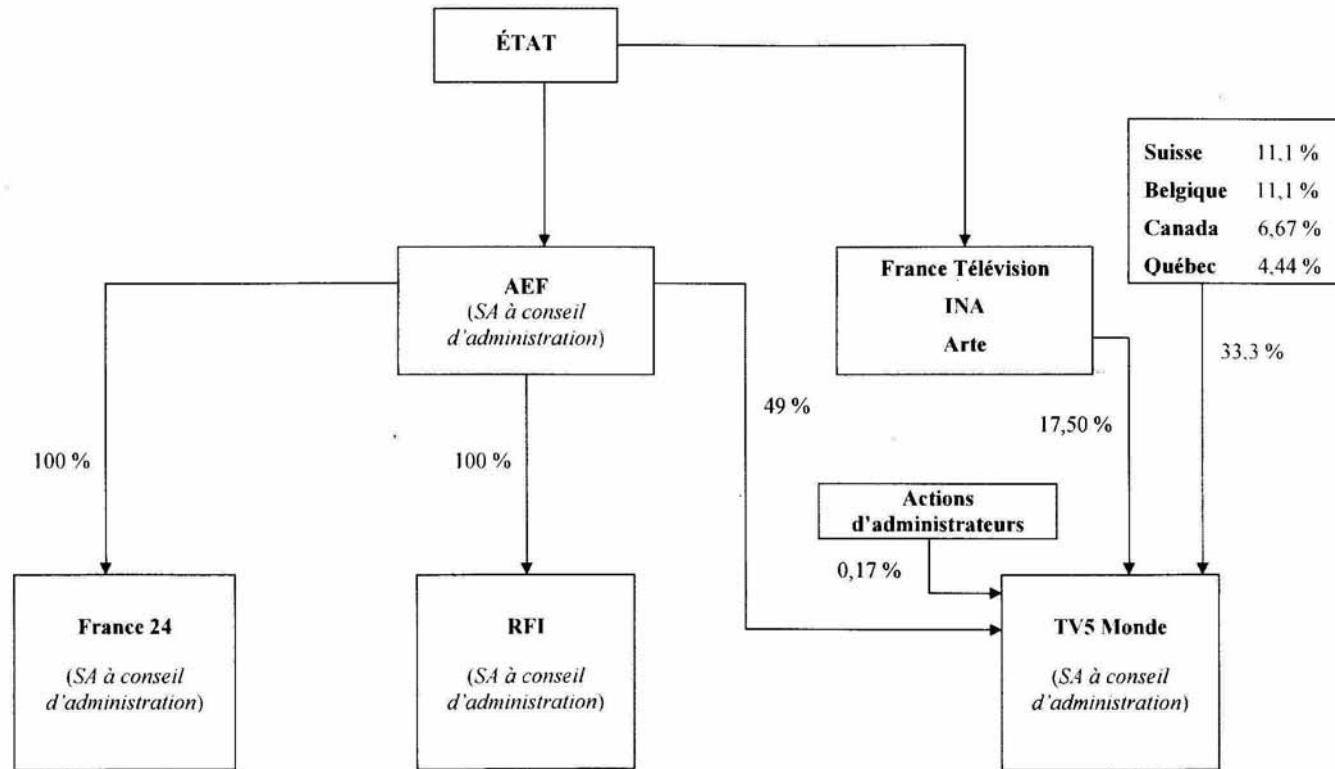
ÉTAT

Suisse 11,1 %
Belgique 11,1 %
Canada 6,67 %
Québec 4,44 %

AEF
(SA à conseil d'administration)

France Télévision
INA
Arte

33,3 %

49 %

17,50 %

100 %

100 %

Actions d'administrateurs

0,17 %

France 24
(SA à conseil d'administration)

RFI
(SA à conseil d'administration)

TV5 Monde
(SA à conseil d'administration)